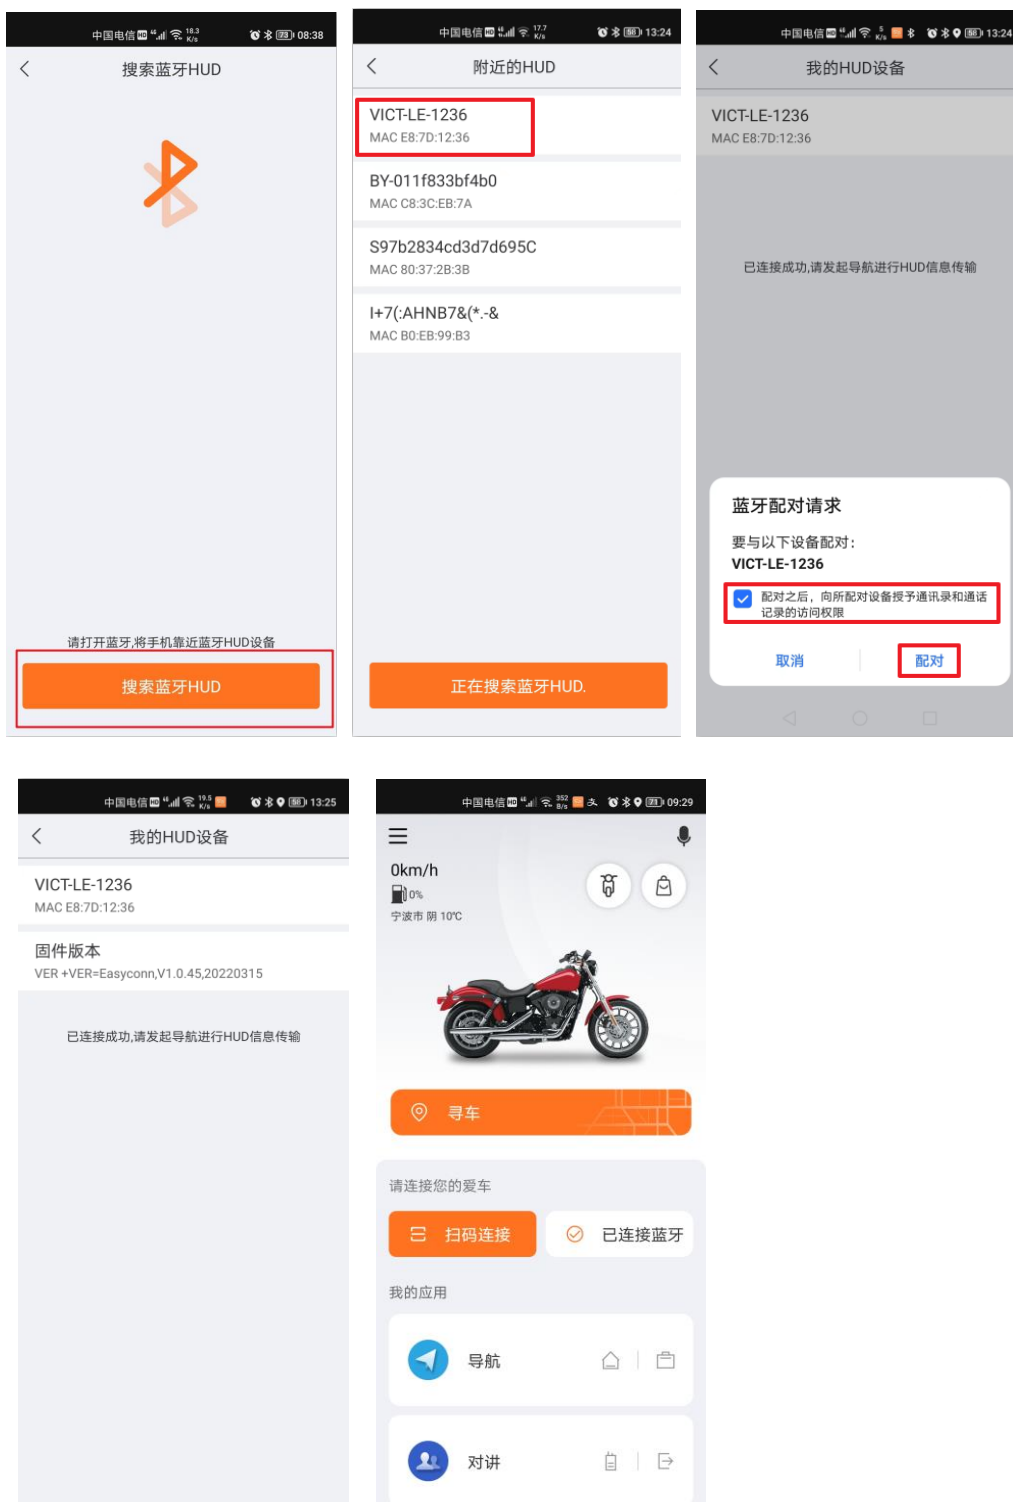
中国电信 HD 4G 18.3 K/s 73 08:38

搜索蓝牙HUD

请打开蓝牙,将手机靠近蓝牙HUD设备

搜索蓝牙HUD

中国电信 HD 4G 17.7 K/s 58 13:24

附近的HUD

VICT-LE-1236
MAC E8:7D:12:36

BY-011f833bf4b0
MAC C8:3C:EB:7A

S97b2834cd3d7d695C
MAC 80:37:2B:3B

I+7(:AHNB7&(*.-&
MAC B0:EB:99:B3

正在搜索蓝牙HUD.

中国电信 HD 4G 5 K/s 58 13:24

我的HUD设备

VICT-LE-1236
MAC E8:7D:12:36

已连接成功,请发起导航进行HUD信息传输

蓝牙配对请求

要与以下设备配对：
VICT-LE-1236

配对之后，向所配对设备授予通讯录和通话记录的访问权限

取消

配对

中国电信 HD 4G 19.5 K/s 58 13:25

我的HUD设备

VICT-LE-1236
MAC E8:7D:12:36

固件版本
VER +VER=Easyconn,V1.0.45,20220315

已连接成功,请发起导航进行HUD信息传输

中国电信 HD 4G 352 B/s 77 09:29

0km/h
0%
宁波市 阴 10℃

寻车

请连接您的爱车

扫码连接

已连接蓝牙

我的应用

导航

对讲